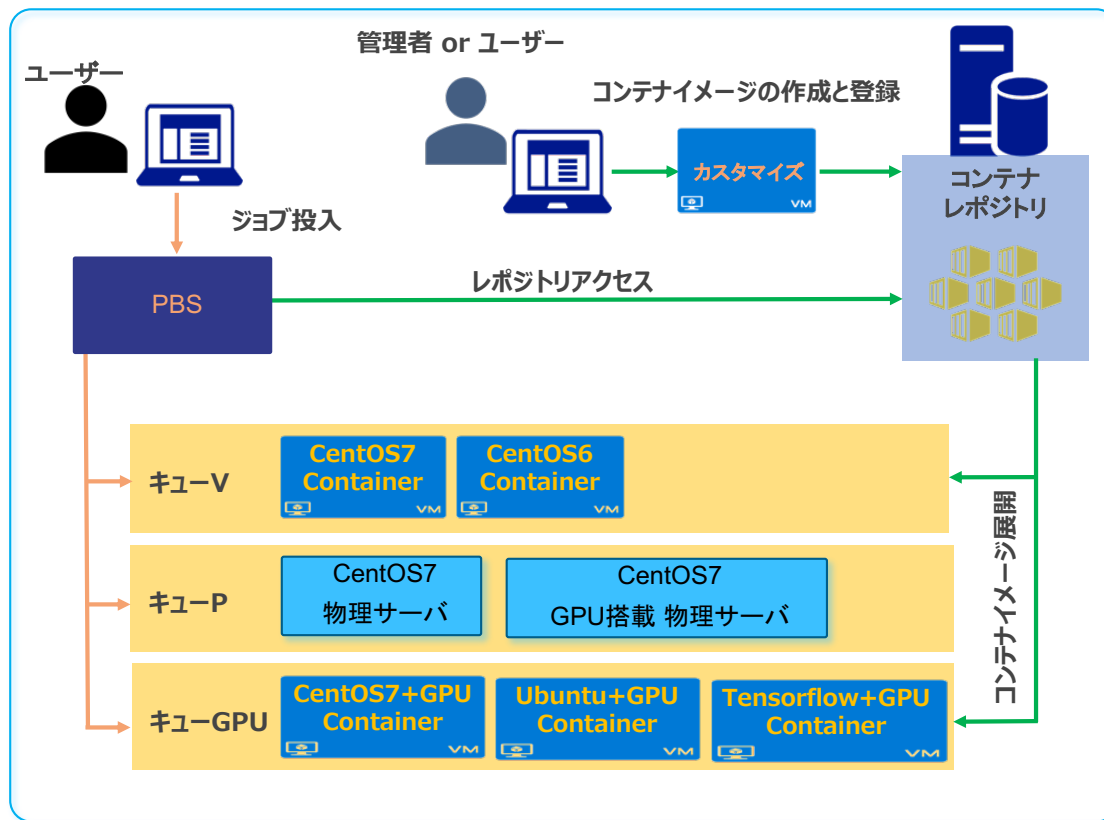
管理者 or ユーザー

ユーザー

コンテナイメージの作成と登録

カスタマイズ
VM

コンテナ
レポジトリ

ジョブ投入

PBS

レポジトリアクセス

コンテナイメージ展開

キューV

CentOS7 Container
VM

CentOS6 Container
VM

キューP

CentOS7
物理サーバ

CentOS7
GPU搭載 物理サーバ

キューGPU

CentOS7+GPU Container
VM

Ubuntu+GPU Container
VM

Tensorflow+GPU Container
VM